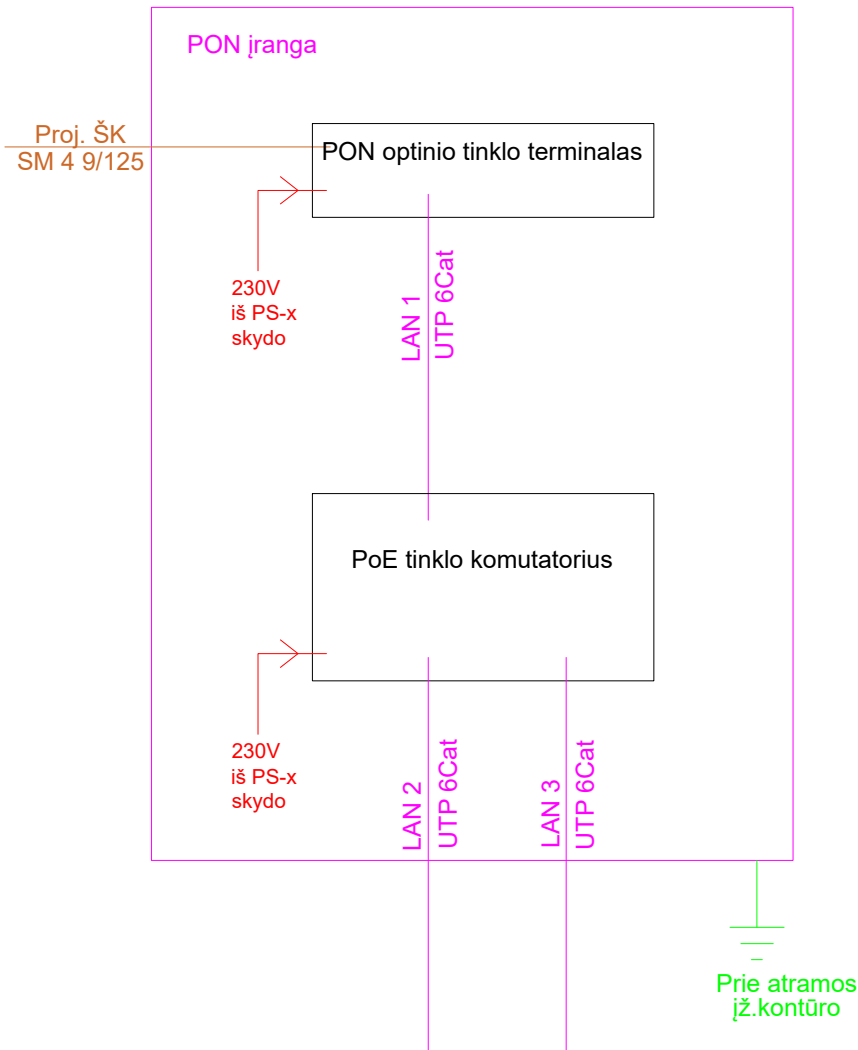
PON įranga

Proj. ŠK
SM 4 9/125

PON optinio tinklo terminalas

230V
iš PS-x
skydo

LAN 1
UTP 6Cat

PoE tinklo komutatorius

230V
iš PS-x
skydo

LAN 2
UTP 6Cat

LAN 3
UTP 6Cat

Prie atramos
įž.kontūro